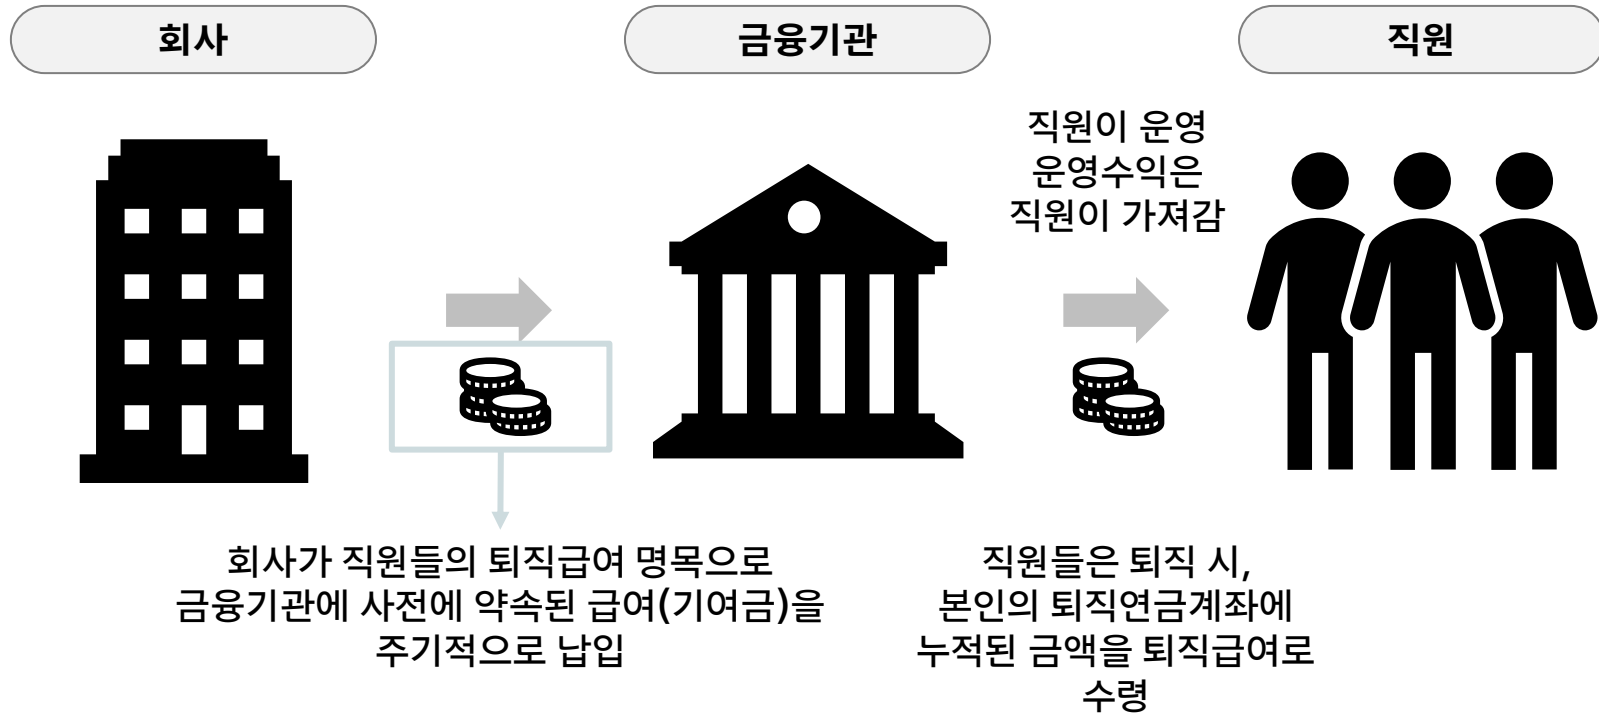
회사

금융기관

직원

직원이 운영
운영수익은
직원이 가져감

회사가 직원들의 퇴직급여 명목으로
금융기관에 사전에 약속된 급여(기여금)을
주기적으로 납입

직원들은 퇴직 시,
본인의 퇴직연금계좌에
누적된 금액을 퇴직급여로
수령